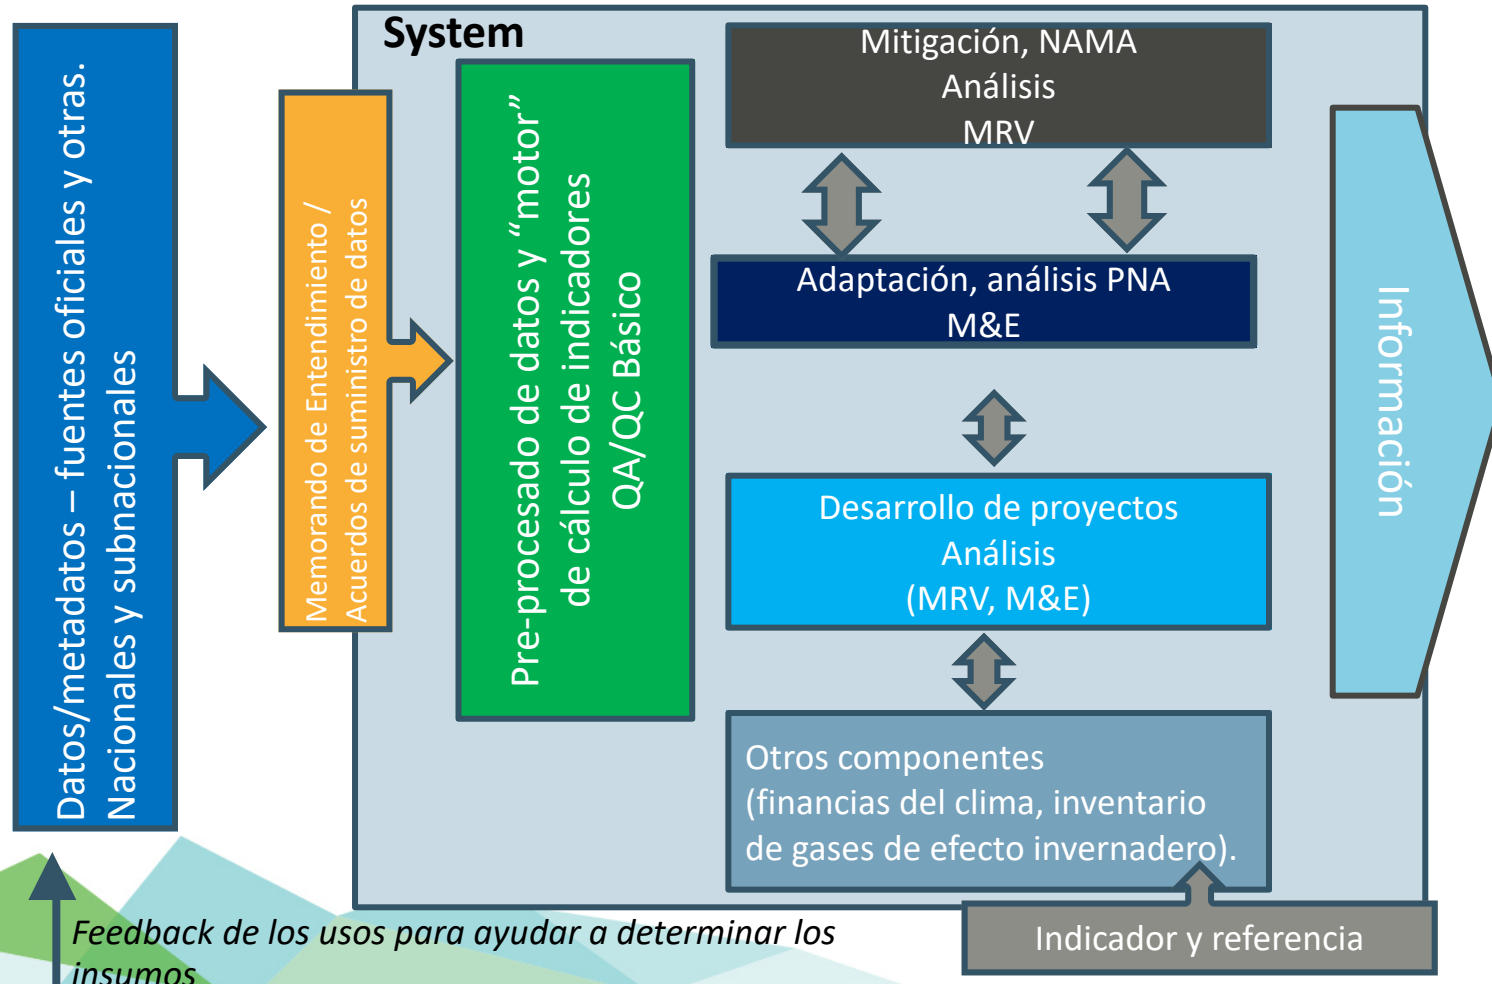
Datos/metadatos – fuentes oficiales y otras. Nacionales y subnacionales

System

Memorando de Entendimiento / Acuerdos de suministro de datos

Pre-procesado de datos y "motor" de cálculo de indicadores QA/QC Básico

Mitigación, NAMA
Análisis
MRV

Adaptación, análisis PNA
M&E

Desarrollo de proyectos
Análisis
(MRV, M&E)

Otros componentes (financias del clima, inventario de gases de efecto invernadero).

Información

Indicador y referencia

Feedback de los usos para ayudar a determinar los insumos